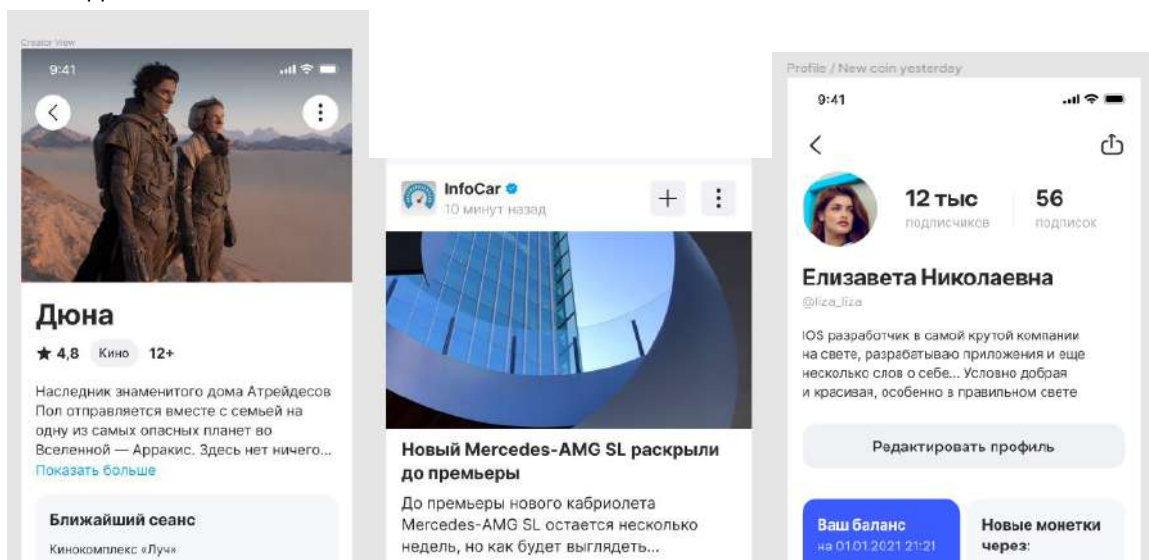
Creator View

9:41

Дюна

★ 4,8 Кино 12+

Наследник знаменитого дома Атрейдесов Пол отправляется вместе с семьей на одну из самых опасных планет во Вселенной — Арракис. Здесь нет ничего...
Показать больше

Ближайший сеанс

Кинокомплекс «Луч»

InfoCar
10 минут назад

+

Новый Mercedes-AMG SL раскрыли до премьеры

До премьеры нового кабриолета Mercedes-AMG SL остается несколько недель, но как будет выглядеть...

Profile / New coin yesterday

9:41

12 тыс
подписчиков

56
подписок

Елизавета Николаевна

@liza_liza

IOS разработчик в самой крутой компании на свете, разрабатываю приложения и еще несколько слов о себе... Условно добрая и красивая, особенно в правильном свете

Редактировать профиль

Ваш баланс
на 01.01.2021 21:21

Новые монетки через: